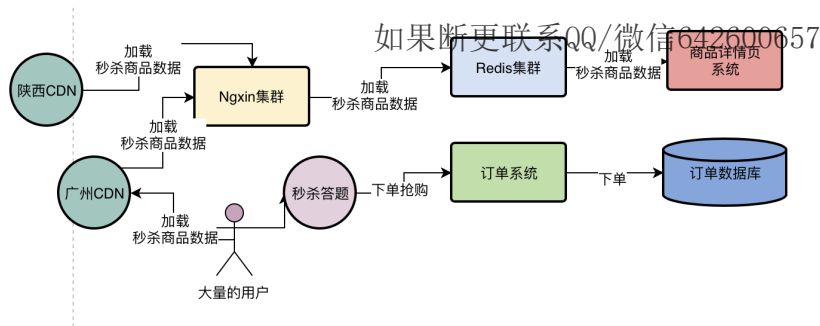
如果断更联系QQ/微信642600657

陕西CDN

加载
秒杀商品数据

Ngxin集群

加载
秒杀商品数据

Redis集群

加载
秒杀商品数据

商品详情页
系统

加载
秒杀商品数据

广州CDN

加载
秒杀商品数据

秒杀答题

下单抢购

订单系统

下单

订单数据库

大量的用户